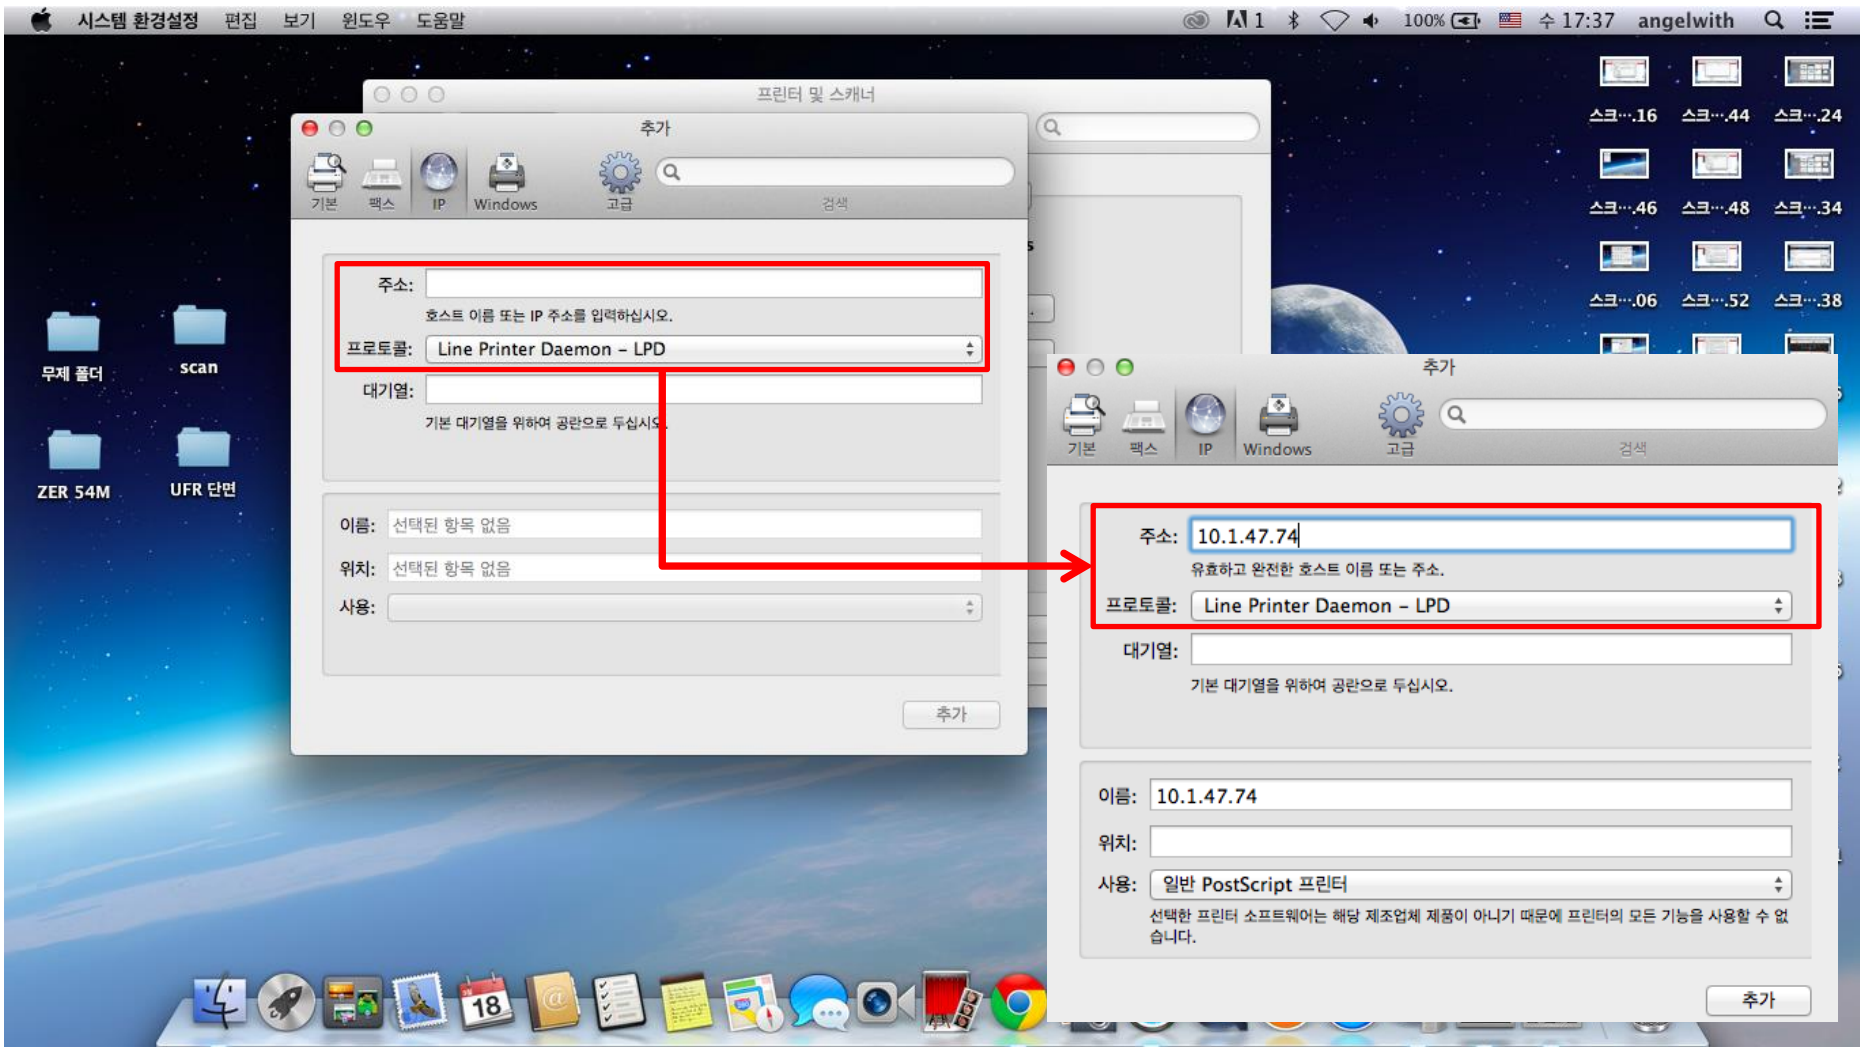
시스템 환경설정 편집 보기 윈도우 도움말
1 100% 수 17:37 angelwith

프린터 및 스캐너

추가
기본 팩스 IP Windows 고급 검색

주소:
호스트 이름 또는 IP 주소를 입력하십시오.
프로토콜: Line Printer Daemon – LPD
대기열:
기본 대기열을 위하여 공란으로 두십시오.

이름: 선택된 항목 없음
위치: 선택된 항목 없음
사용:

추가

스크...16 스크...44 스크...24
스크...46 스크...48 스크...34
스크...06 스크...52 스크...38

무제 폴더
scan
ZER 54M
UFR 단면

추가
기본 팩스 IP Windows 고급 검색

주소: 10.1.47.74
유효하고 완전한 호스트 이름 또는 주소.
프로토콜: Line Printer Daemon – LPD
대기열:
기본 대기열을 위하여 공란으로 두십시오.

이름: 10.1.47.74
위치:
사용: 일반 PostScript 프린터
선택한 프린터 소프트웨어는 해당 제조업체 제품이 아니기 때문에 프린터의 모든 기능을 사용할 수 없습니다.

추가

18